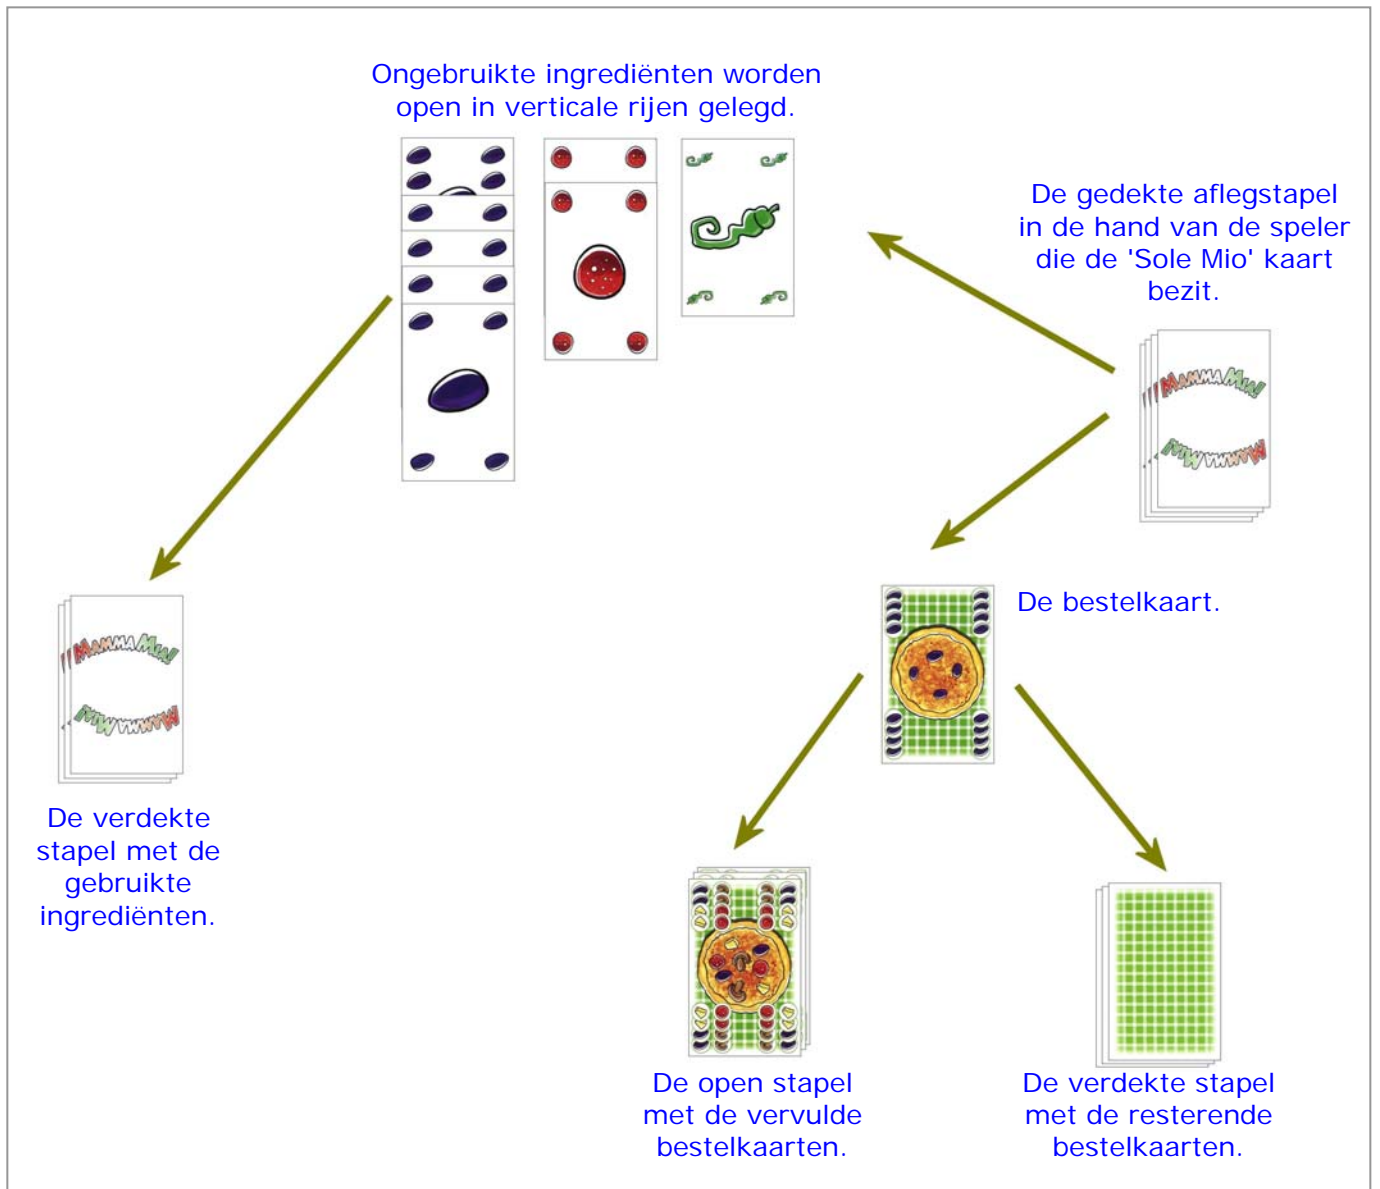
Ongebruikte ingrediënten worden open in verticale rijen gelegd.

De gedekte aflegstapel in de hand van de speler die de 'Sole Mio' kaart bezit.

MAMMA MIA

MAMMA MIA

De bestelkaart.

MAMMA MIA

MAMMA MIA

De verdekte stapel met de gebruikte ingrediënten.

De open stapel met de vervulde bestelkaarten.

De verdekte stapel met de resterende bestelkaarten.